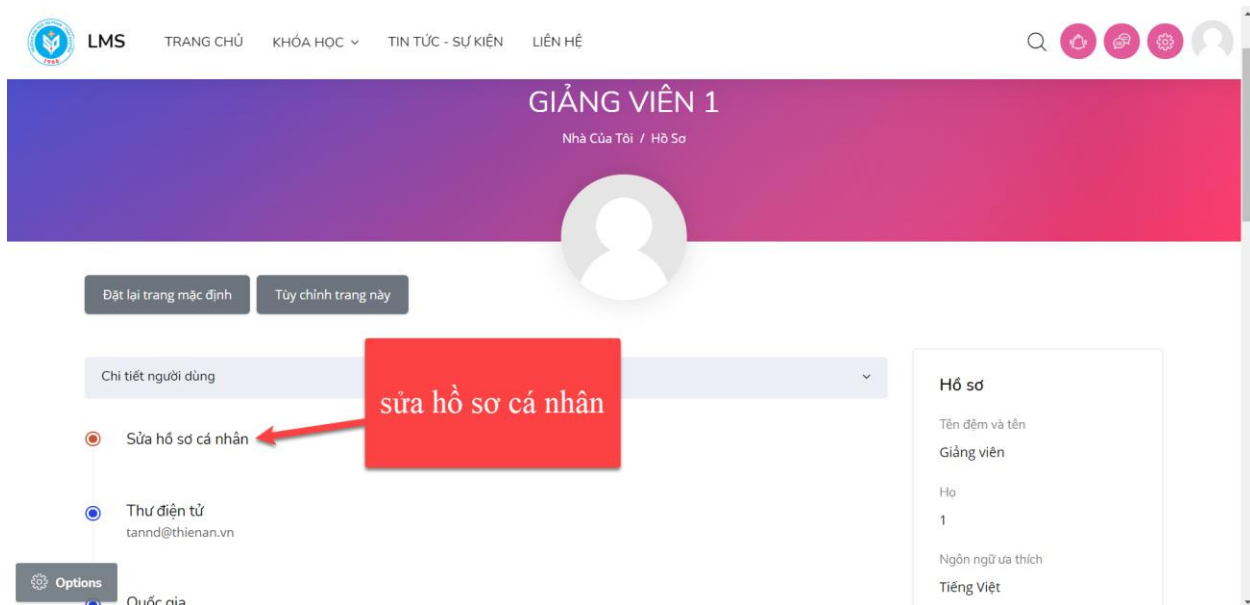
LMS TRANG CHỦ KHÓA HỌC TIN TỨC - SỰ KIỆN LIÊN HỆ

GIẢNG VIÊN 1

Nhà Của Tôi / Hồ Sơ

Đặt lại trang mặc định

Tùy chỉnh trang này

Chi tiết người dùng

sửa hồ sơ cá nhân

Sửa hồ sơ cá nhân

Thư điện tử
tannd@thienan.vn

Quốc gia

Options

Hồ sơ

Tên đệm và tên
Giảng viên

Họ
1

Ngôn ngữ ưa thích
Tiếng Việt